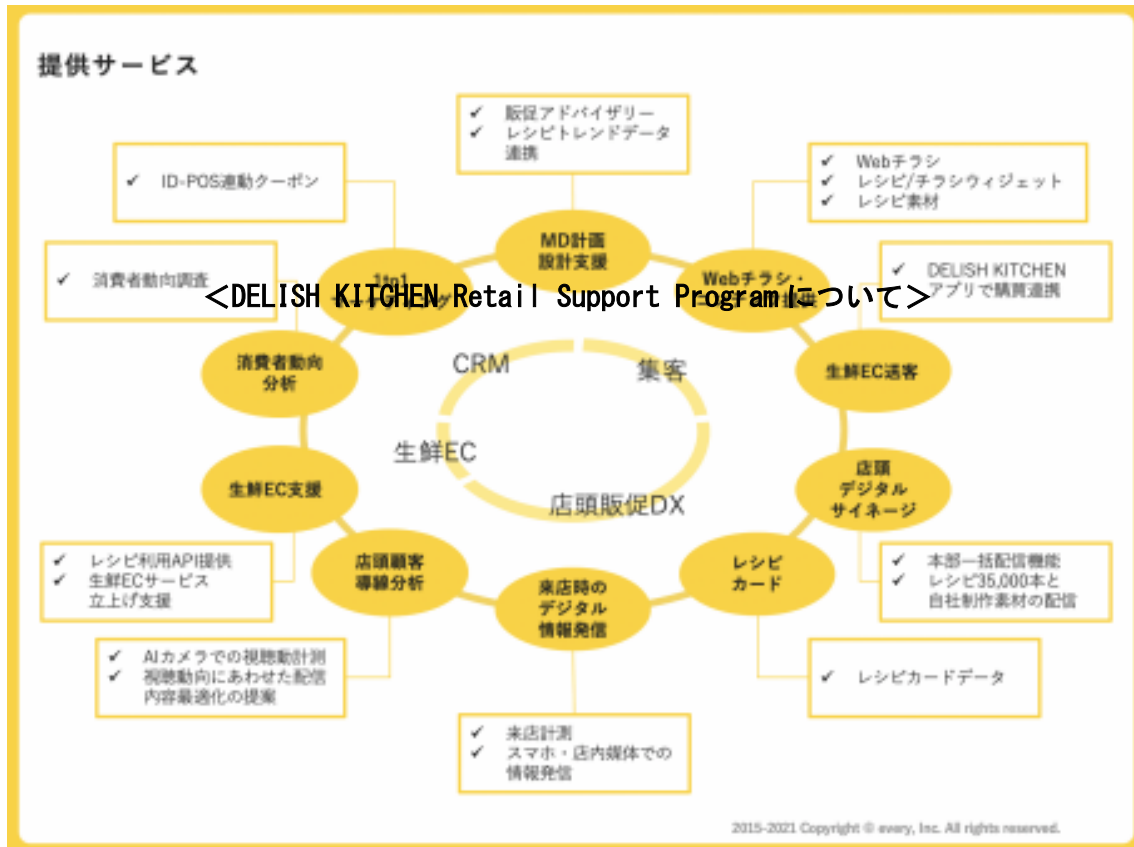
提供サービス

✔ 販促アドバイザリー
✔ レシピトレンドデータ連携

✔ ID-POS連動クーポン

✔ Webチラシ
✔ レシピ/チラシウィジェット
✔ レシピ素材

✔ 消費者動向調査

✔ DELISH KITCHENアプリで購買連携

MD計画設計支援

1to1 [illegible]

Webチラシ・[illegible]

＜DELISH KITCHEN Retail Support Programについて＞

消費者動向分析

生鮮EC送客

CRM

集客

生鮮EC

店頭販促DX

生鮮EC支援

店頭デジタルサイネージ

店頭顧客導線分析

来店時のデジタル情報発信

レシピカード

✔ レシピ利用API提供
✔ 生鮮ECサービス立上げ支援

✔ 本部一括配信機能
✔ レシピ35,000本と自社制作素材の配信

✔ AIカメラでの視聴動計測
✔ 視聴動向にあわせた配信内容最適化の提案

✔ レシピカードデータ

✔ 来店計測
✔ スマホ・店内媒体での情報発信

2015-2021 Copyright © every, Inc. All rights reserved.